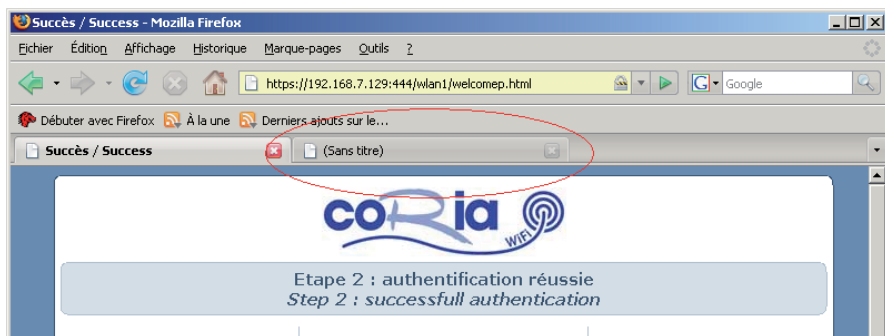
Succès / Success - Mozilla Firefox

Fichier Édition Affichage Historique Marque-pages Outils ?

https://192.168.7.129:444/wlan1/welcomep.html

Google

Débuter avec Firefox À la une Derniers ajouts sur le...

Succès / Success

(Sans titre)

coRia WIFI

Etape 2 : authentification réussie
Step 2 : successfull authentication